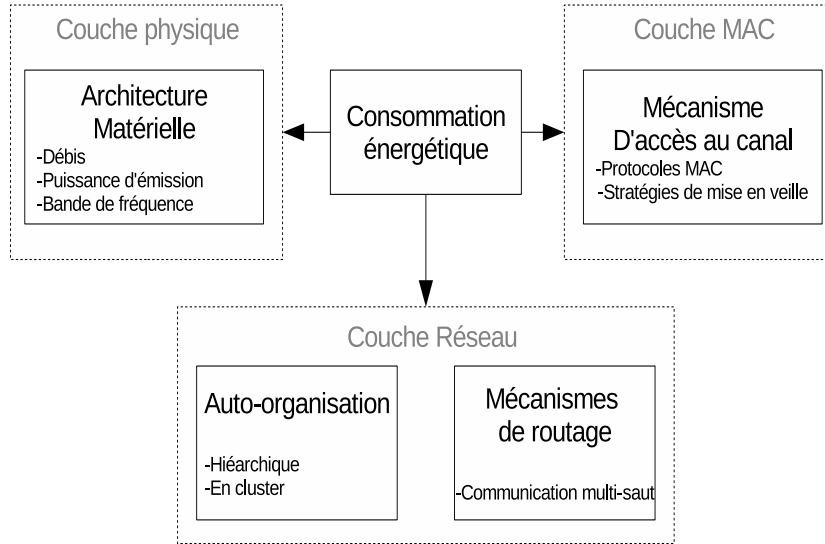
Couche physique

Architecture Matérielle

-Débis
-Puissance d'émission
-Bande de fréquence

Consommation énergétique

Couche MAC

Mécanisme D'accès au canal

-Protocoles MAC
-Stratégies de mise en veille

Couche Réseau

Auto-organisation

-Hiéarchique
-En cluster

Mécanismes de routage

-Communication multi-saut